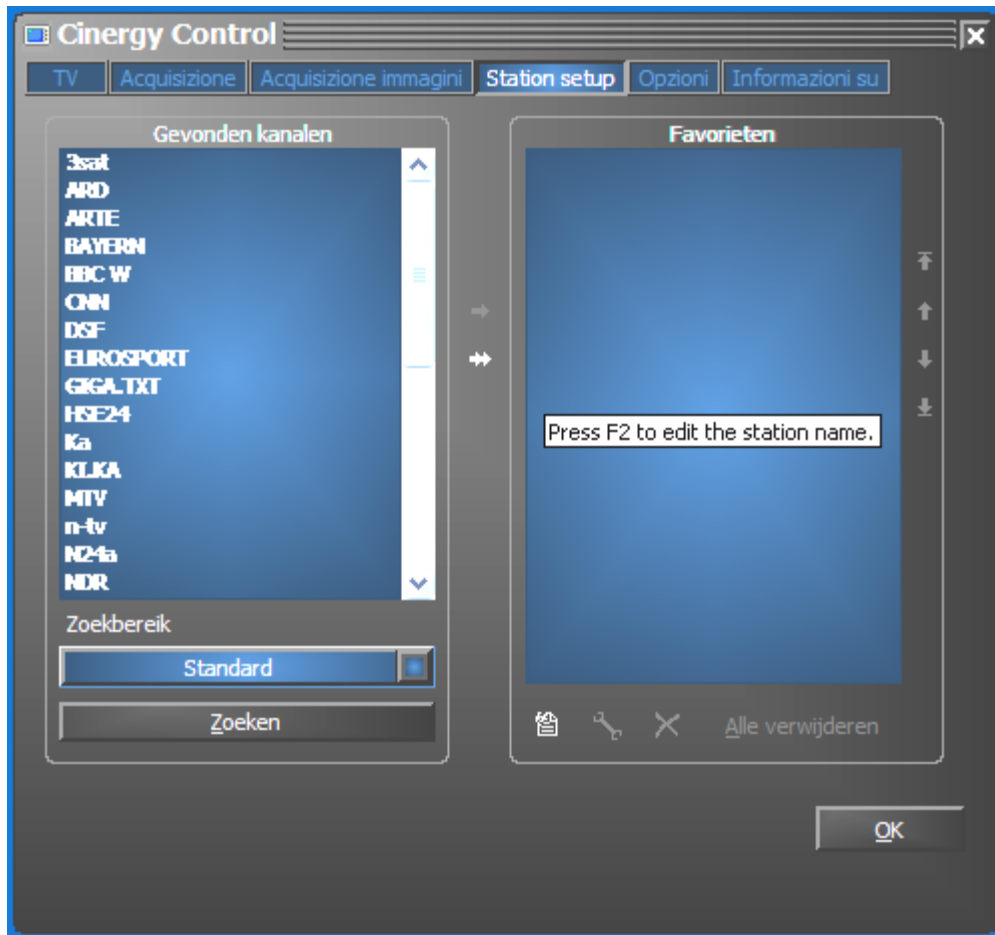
Cinergy Control

TV | Acquisizione | Acquisizione immagini | Station setup | Opzioni | Informazioni su

Gevonden kanalen

3sat
ARD
ARTE
BAYERN
BBC W
CNN
DSF
EUROSPORT
GIGA.TXT
HSE24
Ka
KI.KA
MTV
n-tv
N24a
NDR

Zoekbereik

Standard

Zoeken

Favorieten

Press F2 to edit the station name.

Alle verwijderen

OK